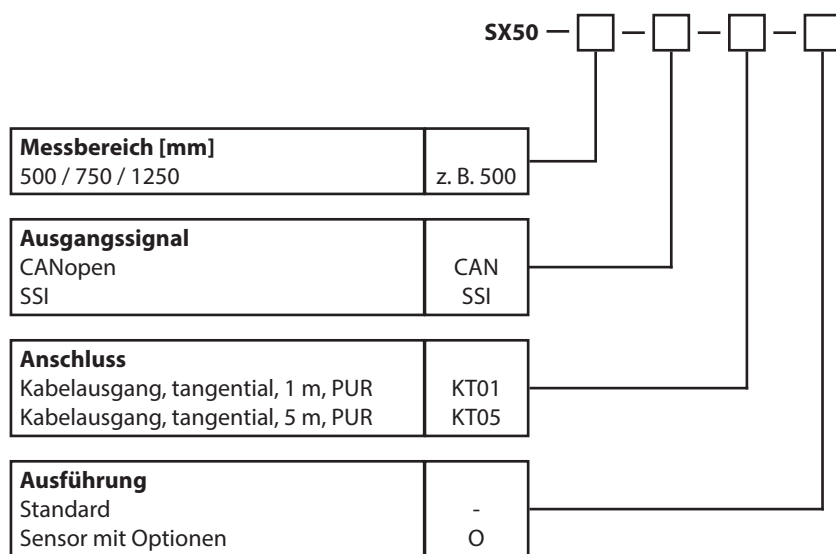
SX50 — □ — □ — □ — □

| Messbereich [mm] | |
|---|---|
| 500 / 750 / 1250 | z. B. 500 |

| Ausgangssignal | |
|---|---|
| CANopen | CAN |
| SSI | SSI |

| Anschluss | |
|---|---|
| Kabelausgang, tangential, 1 m, PUR | KT01 |
| Kabelausgang, tangential, 5 m, PUR | KT05 |

| Ausführung | |
|---|---|
| Standard | - |
| Sensor mit Optionen | O |